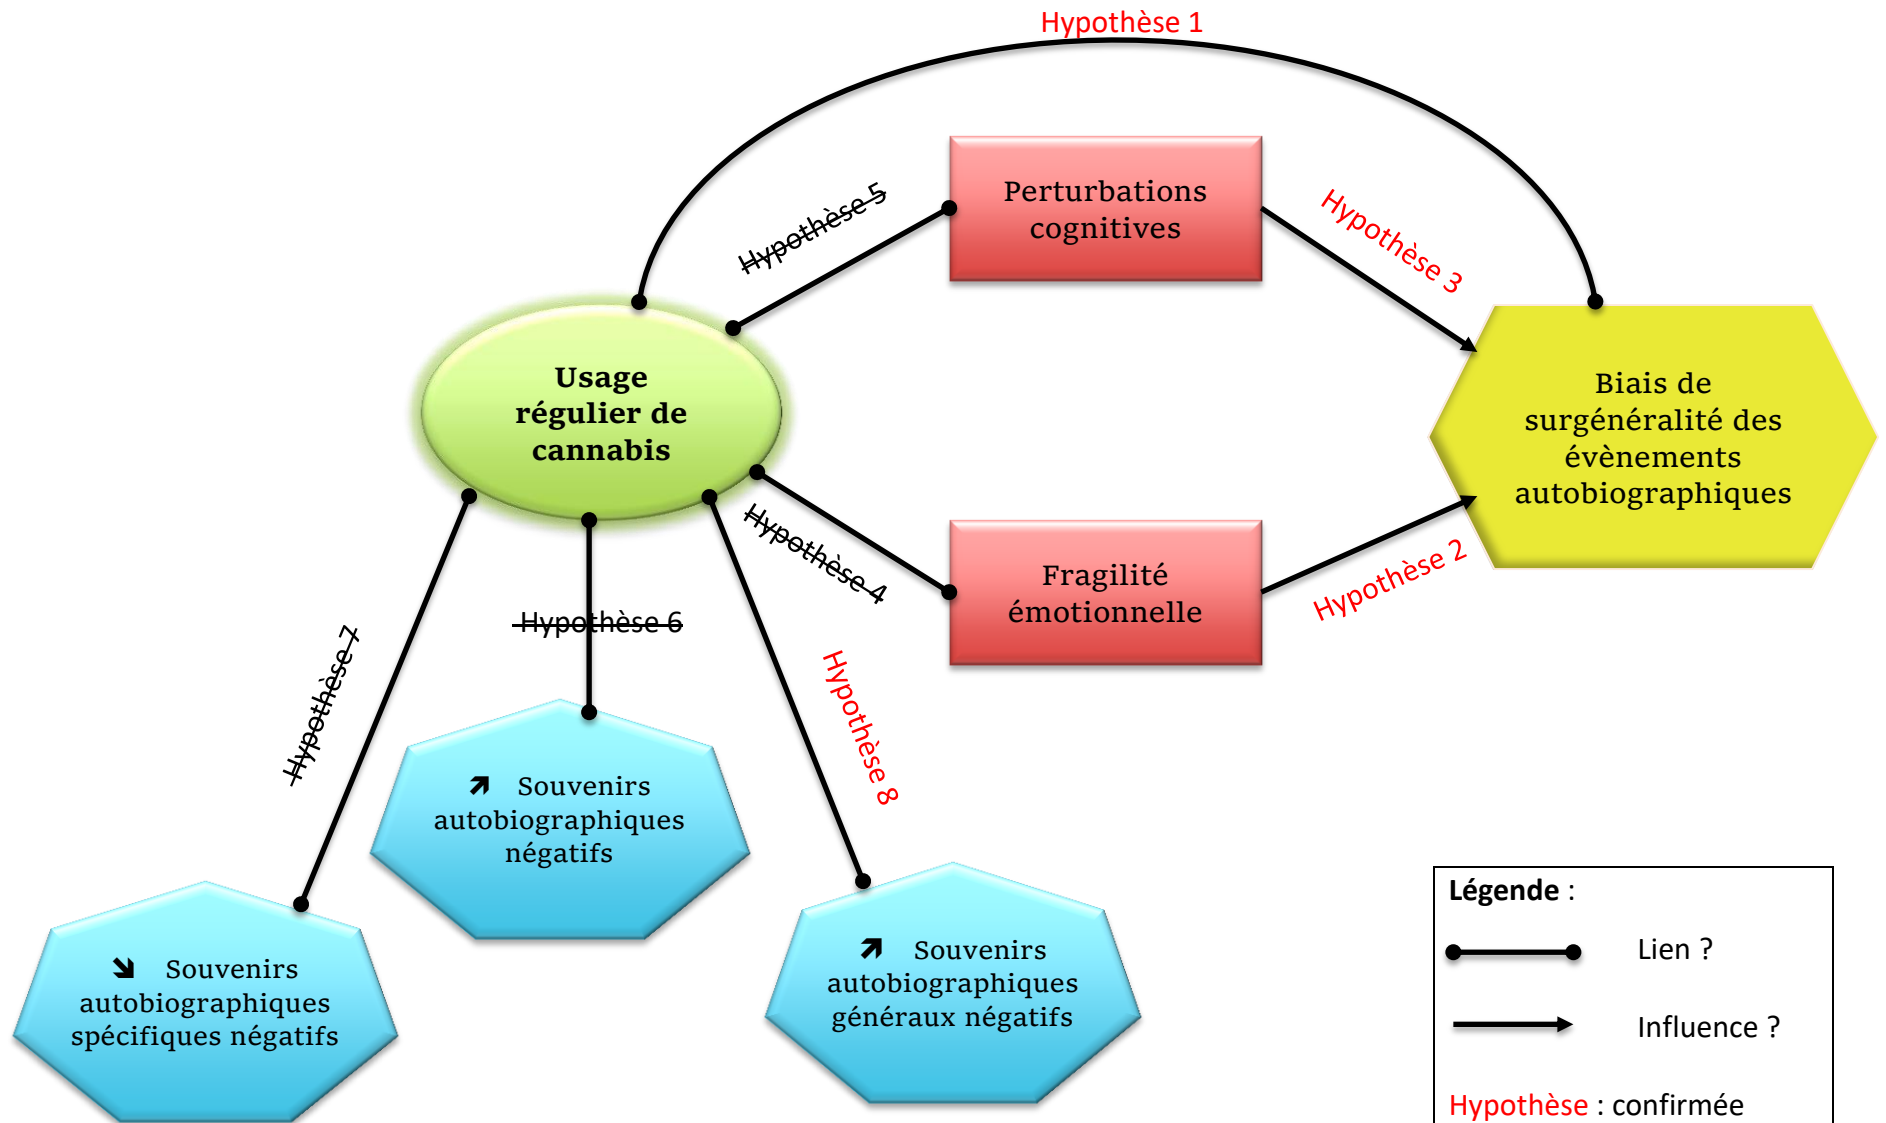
Hypothèse 1

Perturbations cognitives

Hypothèse 5

Hypothèse 3

Usage régulier de cannabis

Biais de surgénéralité des évènements autobiographiques

Hypothèse 4

Fragilité émotionnelle

Hypothèse 2

Hypothèse 6

Hypothèse 7

Hypothèse 8

↗ Souvenirs autobiographiques négatifs

↘ Souvenirs autobiographiques spécifiques négatifs

↗ Souvenirs autobiographiques généraux négatifs

Légende :

Lien ?

Influence ?

Hypothèse : confirmée